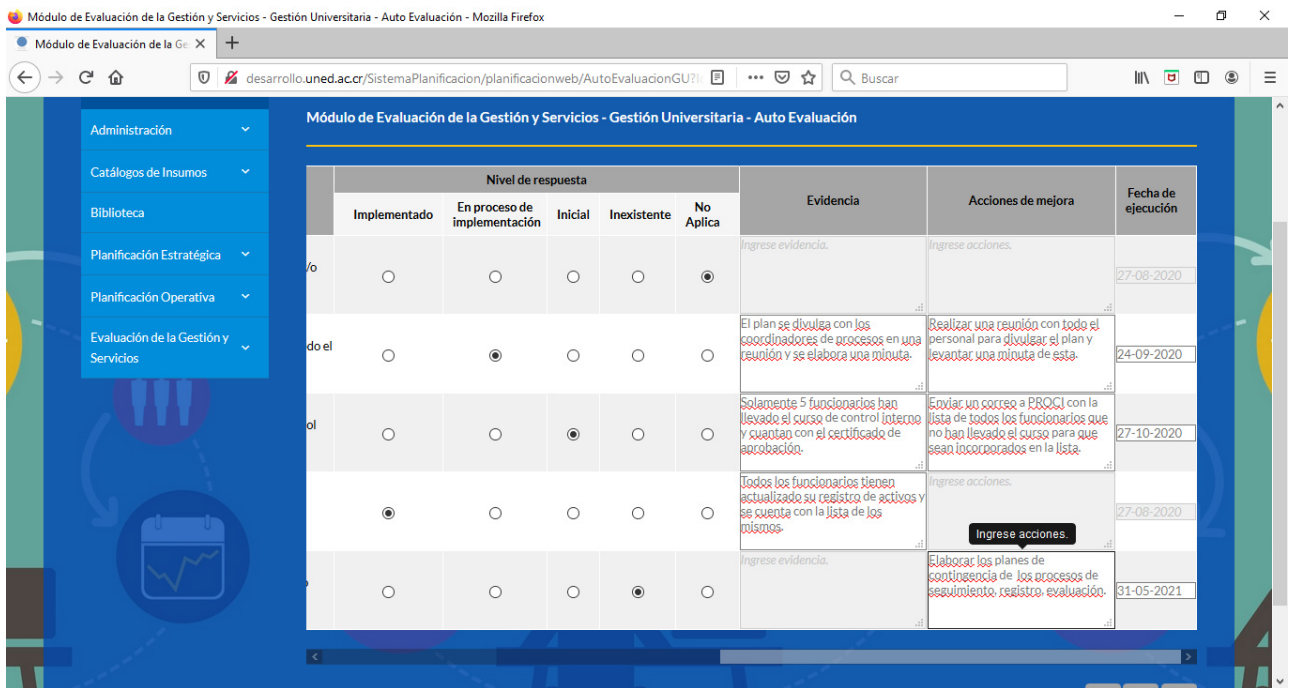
Módulo de Evaluación de la Gestión y Servicios - Gestión Universitaria - Auto Evaluación - Mozilla Firefox

Módulo de Evaluación de la Ge ×

desarrollo.uned.ac.cr/SistemaPlanificacion/planificacionweb/AutoEvaluacionGU?

Buscar

Administración
Catálogos de Insumos
Biblioteca
Planificación Estratégica
Planificación Operativa
Evaluación de la Gestión y Servicios

Módulo de Evaluación de la Gestión y Servicios - Gestión Universitaria - Auto Evaluación

| | Nivel de respuesta | | | | | Evidencia | Acciones de mejora | Fecha de ejecución |
|---|---|---|---|---|---|---|---|---|
| | Implementado | En proceso de implementación | Inicial | Inexistente | No Aplica | | | |
| /o | | | | | | Ingrese evidencia. | Ingrese acciones. | 27-08-2020 |
| do el | | | | | | El plan se divulga con los coordinadores de procesos en una reunión y se elabora una minuta. | Realizar una reunión con todo el personal para divulgar el plan y levantar una minuta de esta. | 24-09-2020 |
| ol | | | | | | Solamente 5 funcionarios han llevado el curso de control interno y cuantan con el certificado de aprobación. | Enviar un correo a PROCI con la lista de todos los funcionarios que no han llevado el curso para que sean incorporados en la lista. | 27-10-2020 |
| | | | | | | Todos los funcionarios tienen actualizado su registro de activos y se cuenta con la lista de los mismos. | Ingrese acciones. | 27-08-2020 |
| | | | | | | Ingrese evidencia. | Elaborar los planes de contingencia de los procesos de seguimiento, registro, evaluación. | 31-05-2021 |

Ingrese acciones.